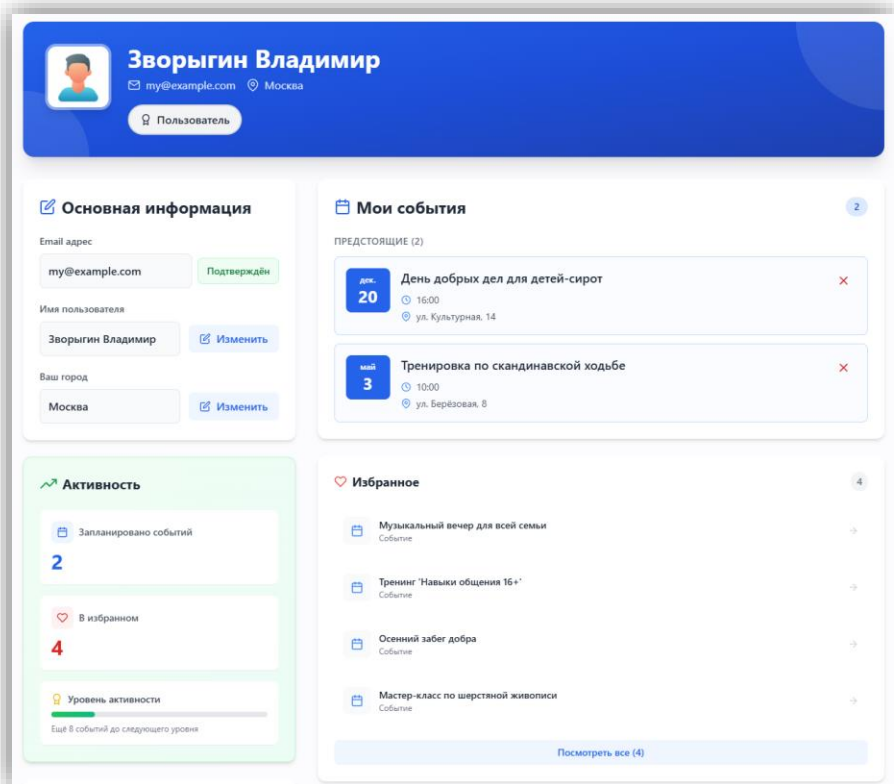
Зворыгин Владимир
my@example.com Москва
Пользователь

Основная информация
Email адрес
my@example.com
Подтверждён
Имя пользователя
Зворыгин Владимир
Изменить
Ваш город
Москва
Изменить

Мои события
2
ПРЕДСТОЯЩИЕ (2)
дек.
20
День добрых дел для детей-сирот
16:00
ул. Культурная, 14
×
май
3
Тренировка по скандинавской ходьбе
10:00
ул. Берёзовая, 8
×

Активность
Запланировано событий
2
В избранном
4
Уровень активности
Ещё 8 событий до следующего уровня

Избранное
4
Музыкальный вечер для всей семьи
Событие
Тренинг 'Навыки общения 16+'
Событие
Осенний забег добра
Событие
Мастер-класс по шерстяной живописи
Событие
Посмотреть все (4)